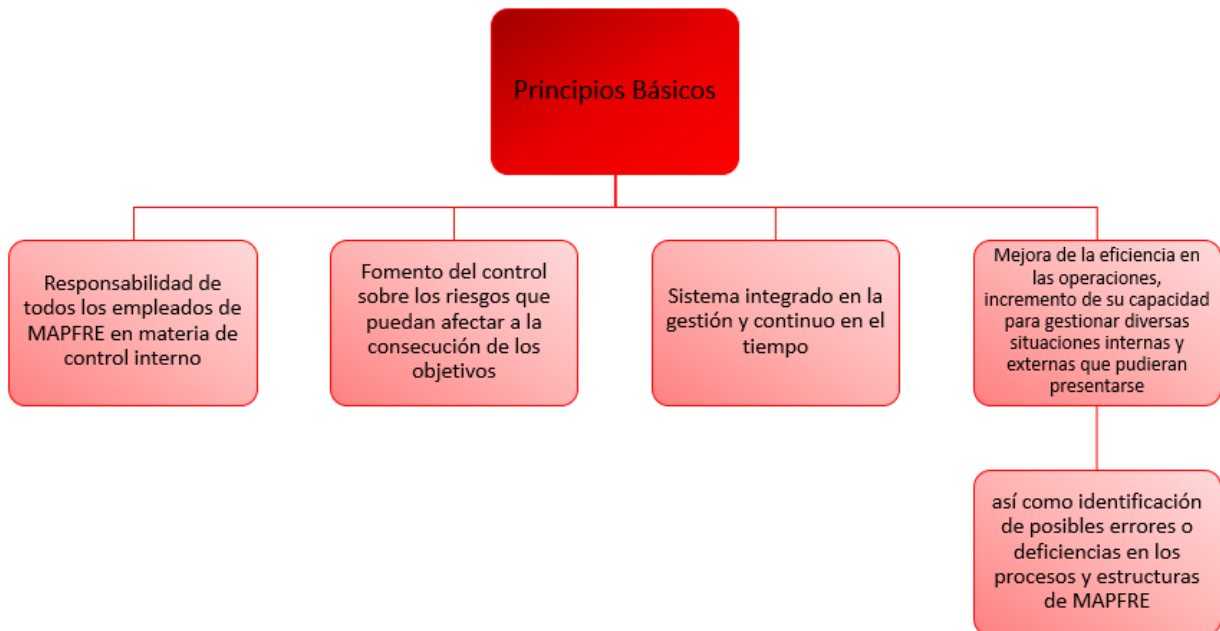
Principios Básicos

Responsabilidad de todos los empleados de MAPFRE en materia de control interno

Fomento del control sobre los riesgos que puedan afectar a la consecución de los objetivos

Sistema integrado en la gestión y continuo en el tiempo

Mejora de la eficiencia en las operaciones, incremento de su capacidad para gestionar diversas situaciones internas y externas que pudieran presentarse

así como identificación de posibles errores o deficiencias en los procesos y estructuras de MAPFRE